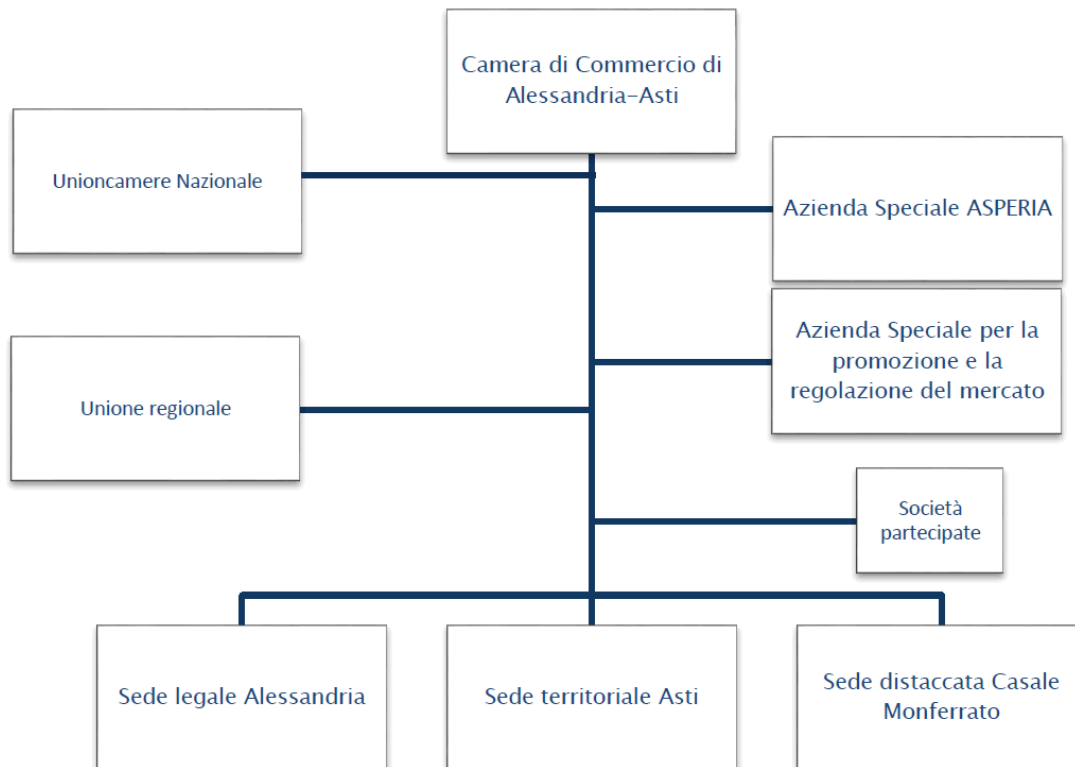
Camera di Commercio di Alessandria-Asti

Unioncamere Nazionale

Azienda Speciale ASPERIA

Azienda Speciale per la promozione e la regolazione del mercato

Unione regionale

Società partecipate

Sede legale Alessandria

Sede territoriale Asti

Sede distaccata Casale Monferrato